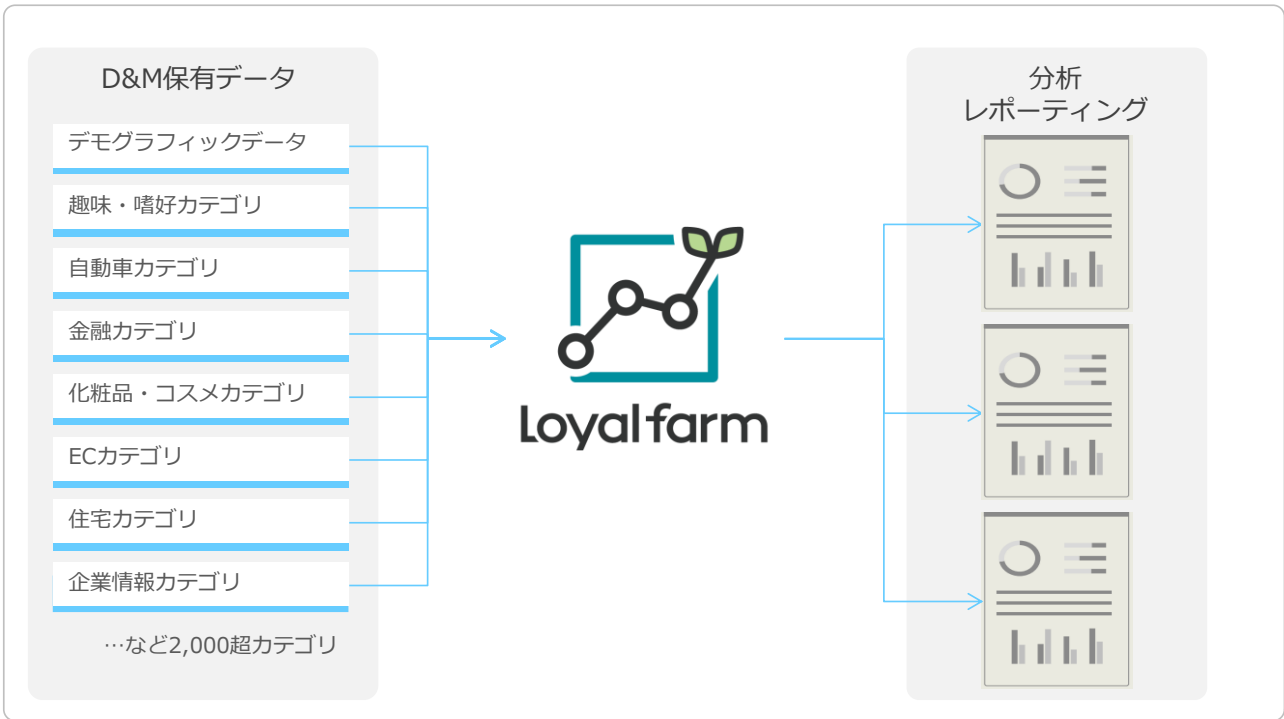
D&M保有データ

デモグラフィックデータ

趣味・嗜好カテゴリ

自動車カテゴリ

金融カテゴリ

化粧品・コスメカテゴリ

ECカテゴリ

住宅カテゴリ

企業情報カテゴリ

…など2,000超カテゴリ

Loyalfarm

分析
レポーティング